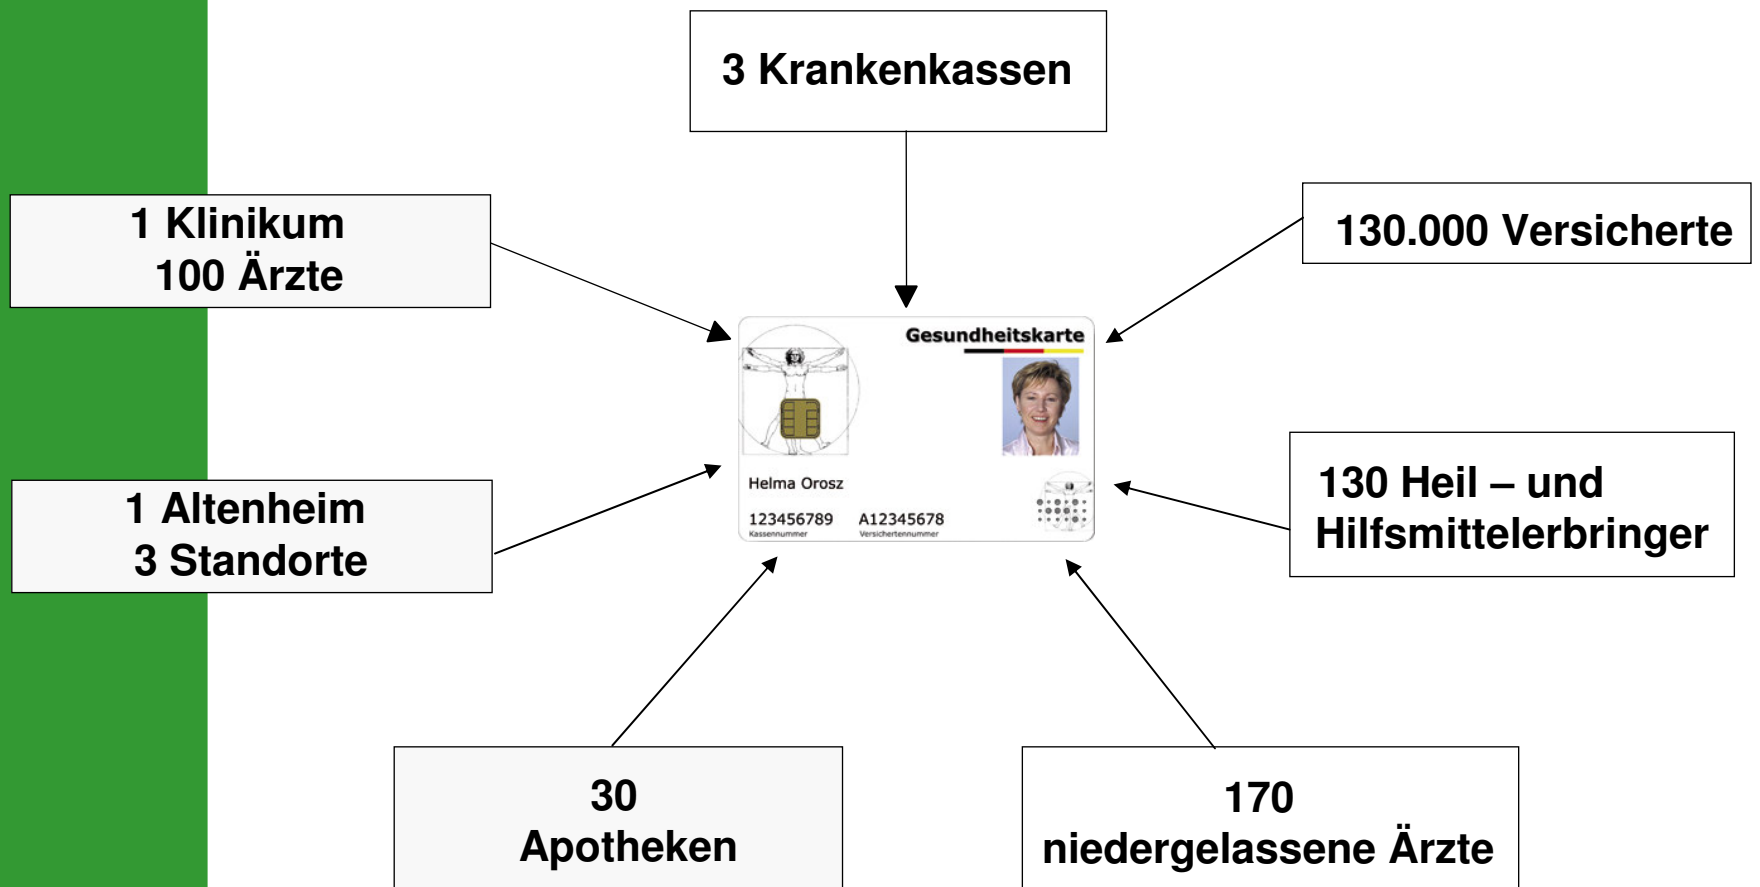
3 Krankenkassen

1 Klinikum
100 Ärzte

130.000 Versicherte

Gesundheitskarte

Helma Orosz

123456789
Kassennummer

A12345678
Versichertennummer

1 Altenheim
3 Standorte

130 Heil – und Hilfsmittelerbringer

30
Apotheken

170
niedergelassene Ärzte